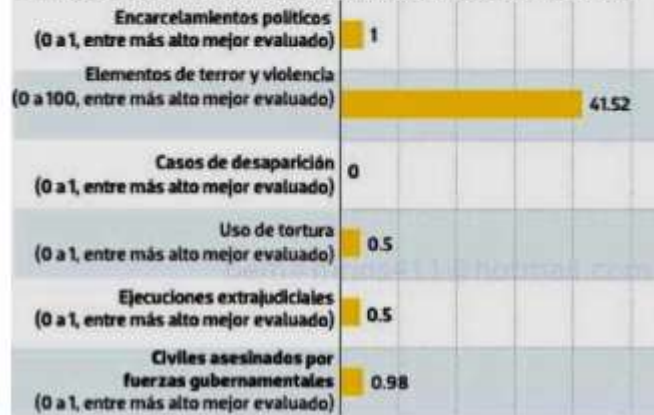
Encarcelamientos políticos
(0 a 1, entre más alto mejor evaluado) 1

Elementos de terror y violencia
(0 a 100, entre más alto mejor evaluado) 41.52

Casos de desaparición
(0 a 1, entre más alto mejor evaluado) 0

Uso de tortura
(0 a 1, entre más alto mejor evaluado) 0.5

Ejecuciones extrajudiciales
(0 a 1, entre más alto mejor evaluado) 0.5

Civiles asesinados por fuerzas gubernamentales
(0 a 1, entre más alto mejor evaluado) 0.98